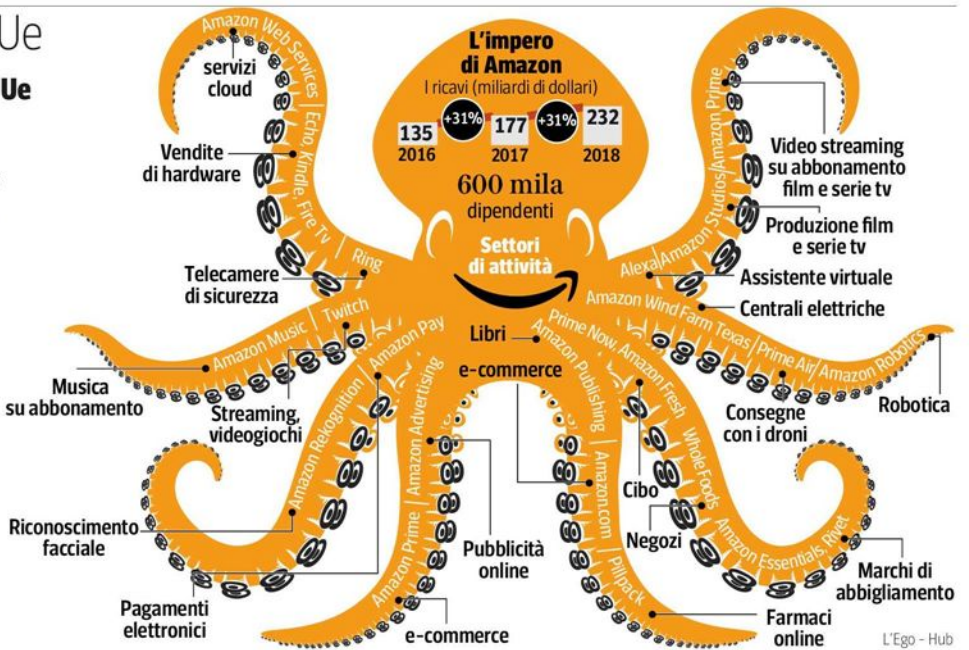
Ue

Ue

L'impero di Amazon
I ricavi (miliardi di dollari)

| 135 | +31% | 177 | +31% | 232 |
|---|---|---|---|---|
| 2016 | | 2017 | | 2018 |

600 mila dipendenti

Settori di attività

Amazon Web Services
servizi cloud

Echo, Kindle, Fire Tv
Vendite di hardware

Ring
Telecamere di sicurezza

Amazon Music
Musica su abbonamento

Twitch
Streaming, videogiochi

Amazon Pay
Pagamenti elettronici

Amazon Rekognition
Riconoscimento facciale

Amazon Advertising
Pubblicità online

Amazon Prime
e-commerce

Libri
Amazon Publishing

e-commerce
Amazon.com

Pillpack
Farmaci online

Prime Now, Amazon Fresh
Cibo

Whole Foods
Negozi

Amazon Essentials, Rivet
Marchi di abbigliamento

Amazon Prime
Video streaming su abbonamento film e serie tv

Amazon Studios
Produzione film e serie tv

Alexa
Assistente virtuale

Amazon Wind Farm Texas
Centrali elettriche

Prime Air
Consegne con i droni

Amazon Robotics
Robotica

L'Ego - Hub